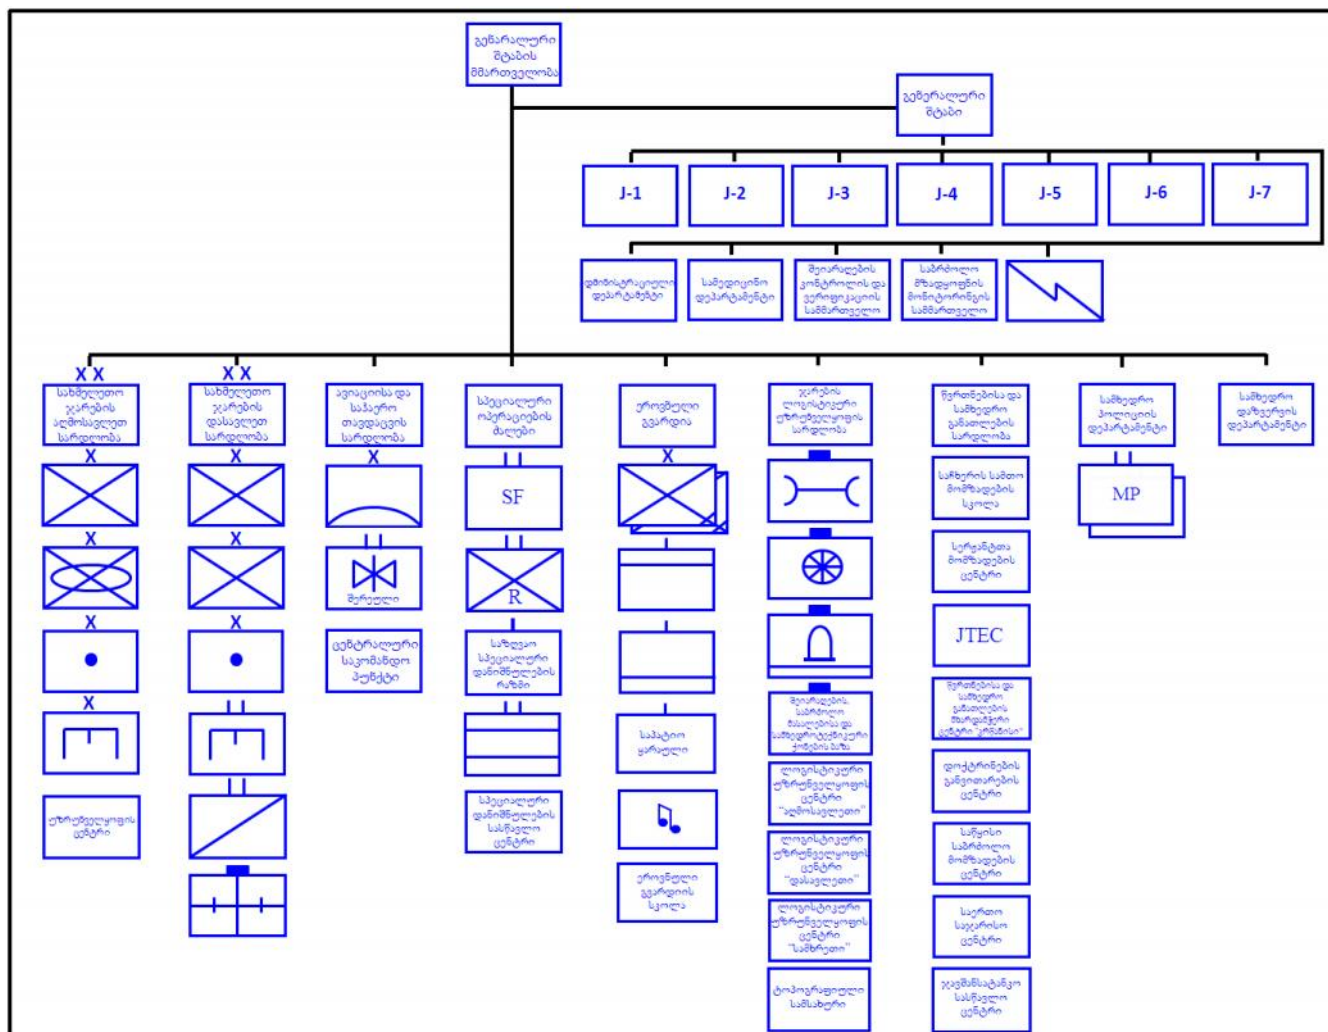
გენერალური შტაბის მმართველობა

გენერალური შტაბი

J-1
J-2
J-3
J-4
J-5
J-6
J-7

ადმინისტრაციული დეპარტამენტი
სამედიცინო დეპარტამენტი
შეიარაღების კონტროლის და ვერიფიკაციის სამმართველო
საბრძოლო მზადყოფნის მონიტორინგის სამმართველო

XX
სახმელეთო ჯარების აღმოსავლეთ სარდლობა
X
X
X
X
უზრუნველყოფის ცენტრი

XX
სახმელეთო ჯარების დასავლეთ სარდლობა
X
X
X

ავიაციისა და საჰაერო თავდაცვის სარდლობა
X
შვეული
ცენტრალური სამეთაურო პუნქტი

სპეციალური ოპერაციების ძალები
SF
R
საზღვაო სპეციალური დანიშნულების რაზმი
სპეციალური დანიშნულების სასწავლო ცენტრი

ეროვნული გვარდია
X
საპატიო ყარაული
ეროვნული გვარდიის სკოლა

ჯარების ლოგისტიკური უზრუნველყოფის სარდლობა
შეიარაღების, საბრძოლო მასალებისა და სამხედრო-ტექნიკური ქონების ბაზა
ლოგისტიკური უზრუნველყოფის ცენტრი "აღმოსავლეთი"
ლოგისტიკური უზრუნველყოფის ცენტრი "დასავლეთი"
ლოგისტიკური უზრუნველყოფის ცენტრი "სამხრეთი"
ტოპოგრაფიული სამსახური

წვრთნებისა და სამხედრო განათლების სარდლობა
საჩხერის სამთო მომზადების სკოლა
სერჟანტთა მომზადების ცენტრი
JTEC
წვრთნებისა და სამხედრო განათლების მხარდაჭერის ცენტრი "კრწანისი"
დოქტრინების განვითარების ცენტრი
საწყისი საბრძოლო მომზადების ცენტრი
საერთო საჯარისო ცენტრი
ჯავშანსატანკო სასწავლო ცენტრი

სამხედრო პოლიციის დეპარტამენტი
MP

სამხედრო დაზვერვის დეპარტამენტი